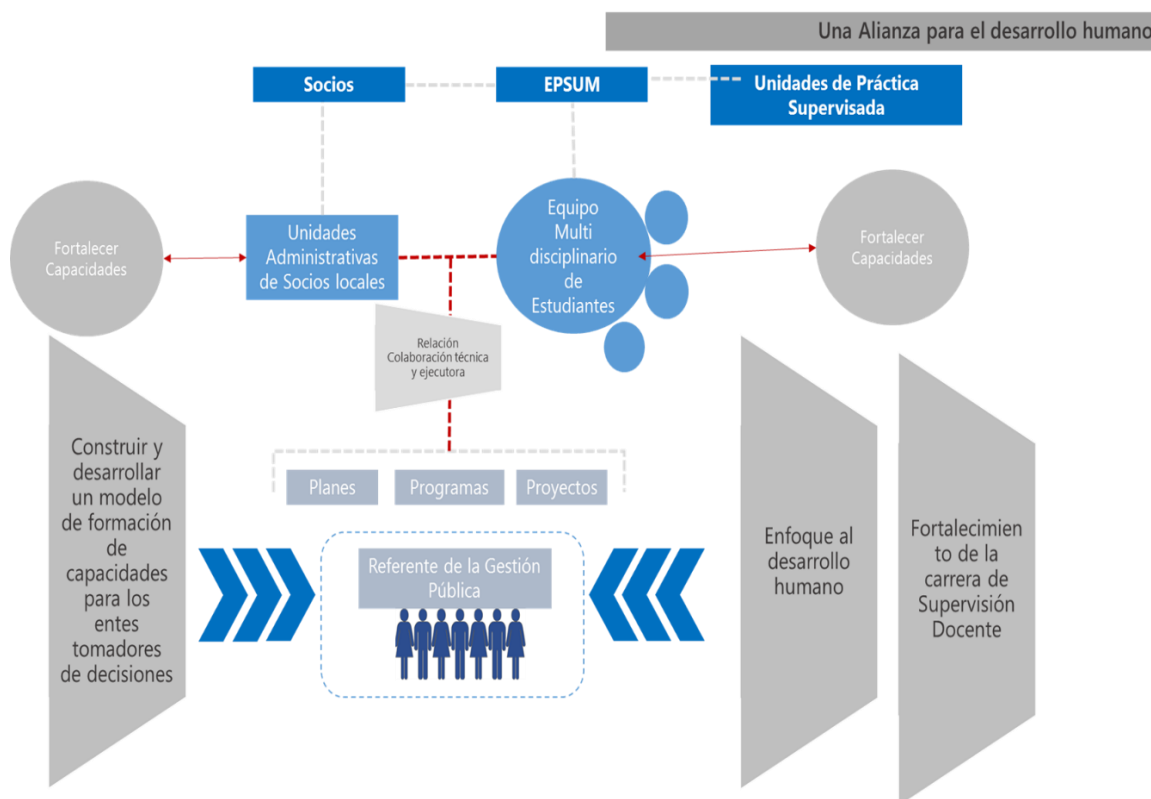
Una Alianza para el desarrollo humano

Socios

EPSUM

Unidades de Práctica Supervisada

Fortalecer Capacidades

Unidades Administrativas de Socios locales

Equipo Multi disciplinario de Estudiantes

Fortalecer Capacidades

Relación Colaboración técnica y ejecutora

Construir y desarrollar un modelo de formación de capacidades para los entes tomadores de decisiones

Planes

Programas

Proyectos

Referente de la Gestión Pública

Enfoque al desarrollo humano

Fortalecimiento de la carrera de Supervisión Docente